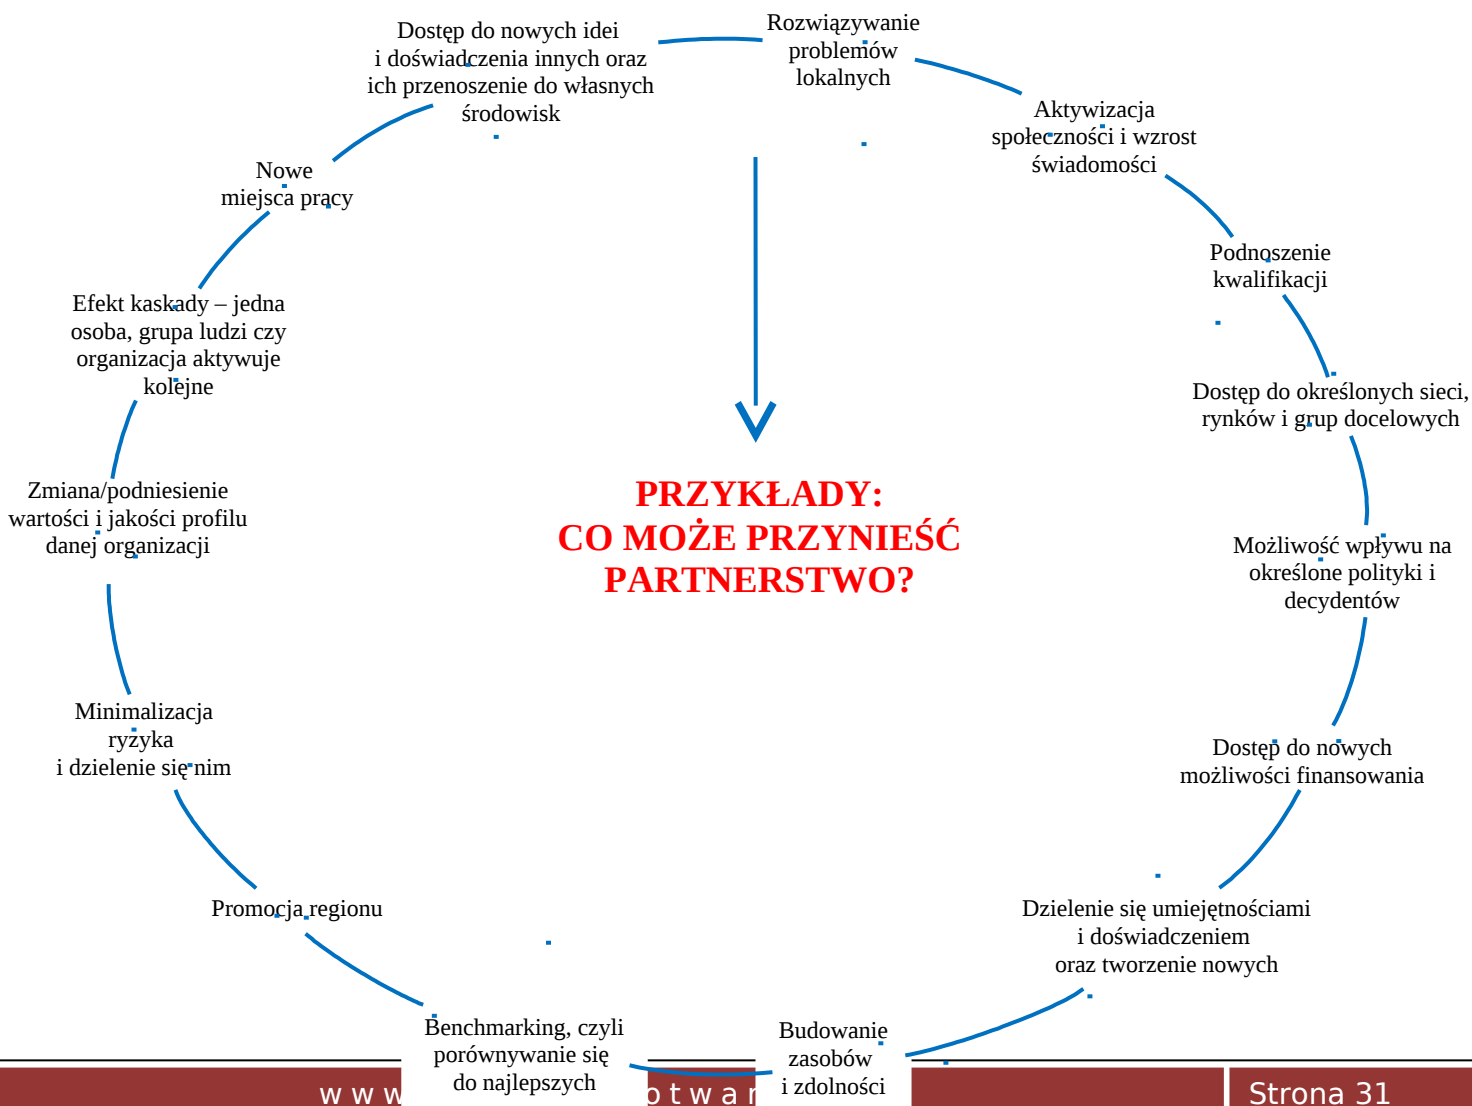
Rozwiązywanie problemów lokalnych

Aktywizacja społeczności i wzrost świadomości

Podnoszenie kwalifikacji

Dostęp do określonych sieci, rynków i grup docelowych

Możliwość wpływu na określone polityki i decydentów

Dostęp do nowych możliwości finansowania

Dzielenie się umiejętnościami i doświadczeniem oraz tworzenie nowych

Budowanie zasobów i zdolności

Benchmarking, czyli porównywanie się do najlepszych

Promocja regionu

Minimalizacja ryzyka i dzielenie się nim

Zmiana/podniesienie wartości i jakości profilu danej organizacji

Efekt kaskady – jedna osoba, grupa ludzi czy organizacja aktywuje kolejne

Nowe miejsca pracy

Dostęp do nowych idei i doświadczenia innych oraz ich przenoszenie do własnych środowisk

PRZYKŁADY:
CO MOŻE PRZYNIEŚĆ PARTNERSTWO?

w w w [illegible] o t w a r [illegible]

Strona 31